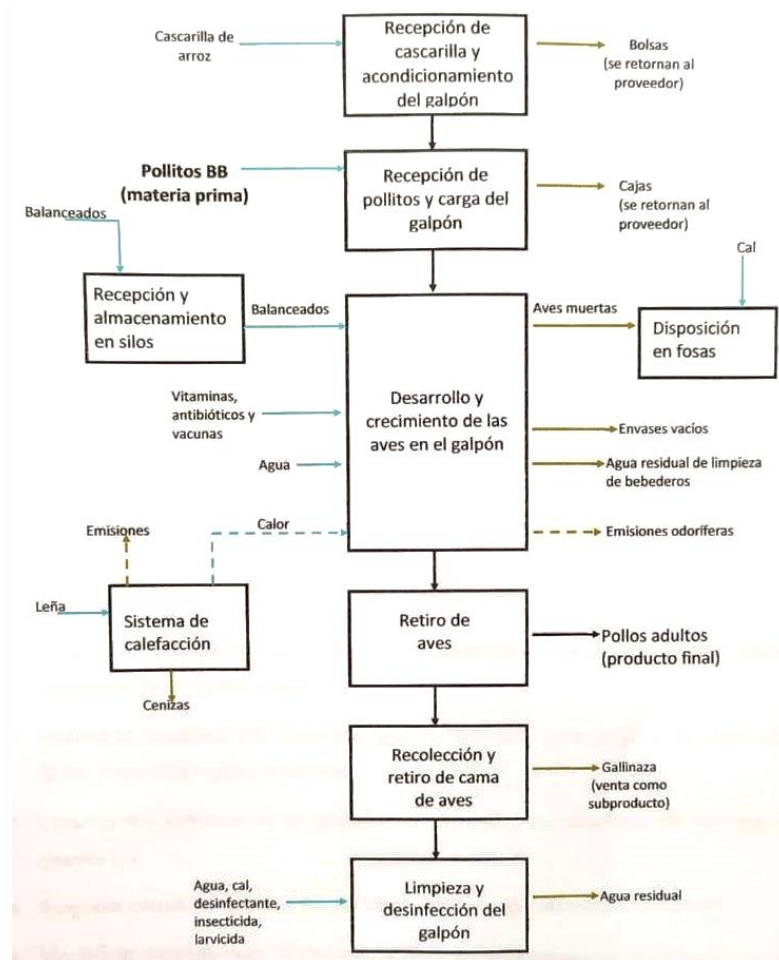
Cascarilla de arroz

Recepción de cascarilla y acondicionamiento del galpón

Bolsas (se retornan al proveedor)

Pollitos BB (materia prima)

Recepción de pollitos y carga del galpón

Cajas (se retornan al proveedor)

Balanceados

Recepción y almacenamiento en silos

Balanceados

Aves muertas

Cal

Disposición en fosas

Vitaminas, antibióticos y vacunas

Desarrollo y crecimiento de las aves en el galpón

Envases vacíos

Agua

Agua residual de limpieza de bebederos

Emisiones

Calor

Emisiones odoríferas

Leña

Sistema de calefacción

Cenizas

Retiro de aves

Pollos adultos (producto final)

Recolección y retiro de cama de aves

Gallinaza (venta como subproducto)

Agua, cal, desinfectante, insecticida, larvicida

Limpieza y desinfección del galpón

Agua residual